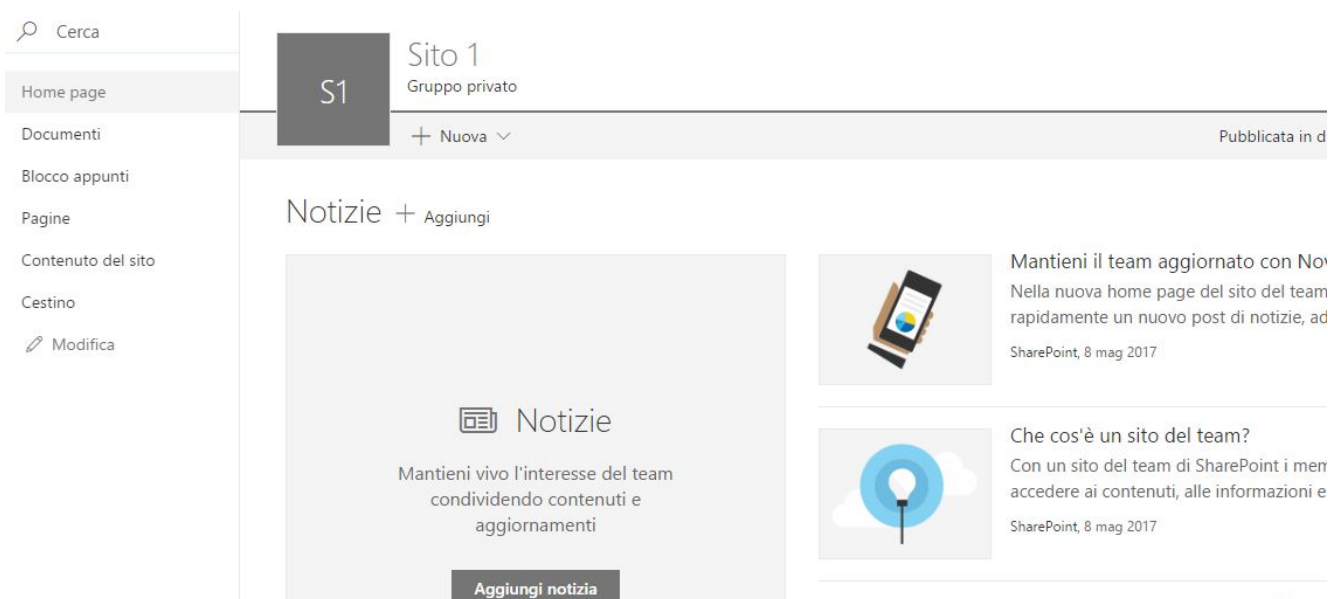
Cerca

Home page
Documenti
Blocco appunti
Pagine
Contenuto del sito
Cestino
Modifica

S1

Sito 1
Gruppo privato

+ Nuova

Pubblicata in d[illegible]

Notizie + Aggiungi

Notizie

Mantieni vivo l'interesse del team condividendo contenuti e aggiornamenti

Aggiungi notizia

Mantieni il team aggiornato con No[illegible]
Nella nuova home page del sito del team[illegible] rapidamente un nuovo post di notizie, ad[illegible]
SharePoint, 8 mag 2017

Che cos'è un sito del team?
Con un sito del team di SharePoint i mem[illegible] accedere ai contenuti, alle informazioni e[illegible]
SharePoint, 8 mag 2017